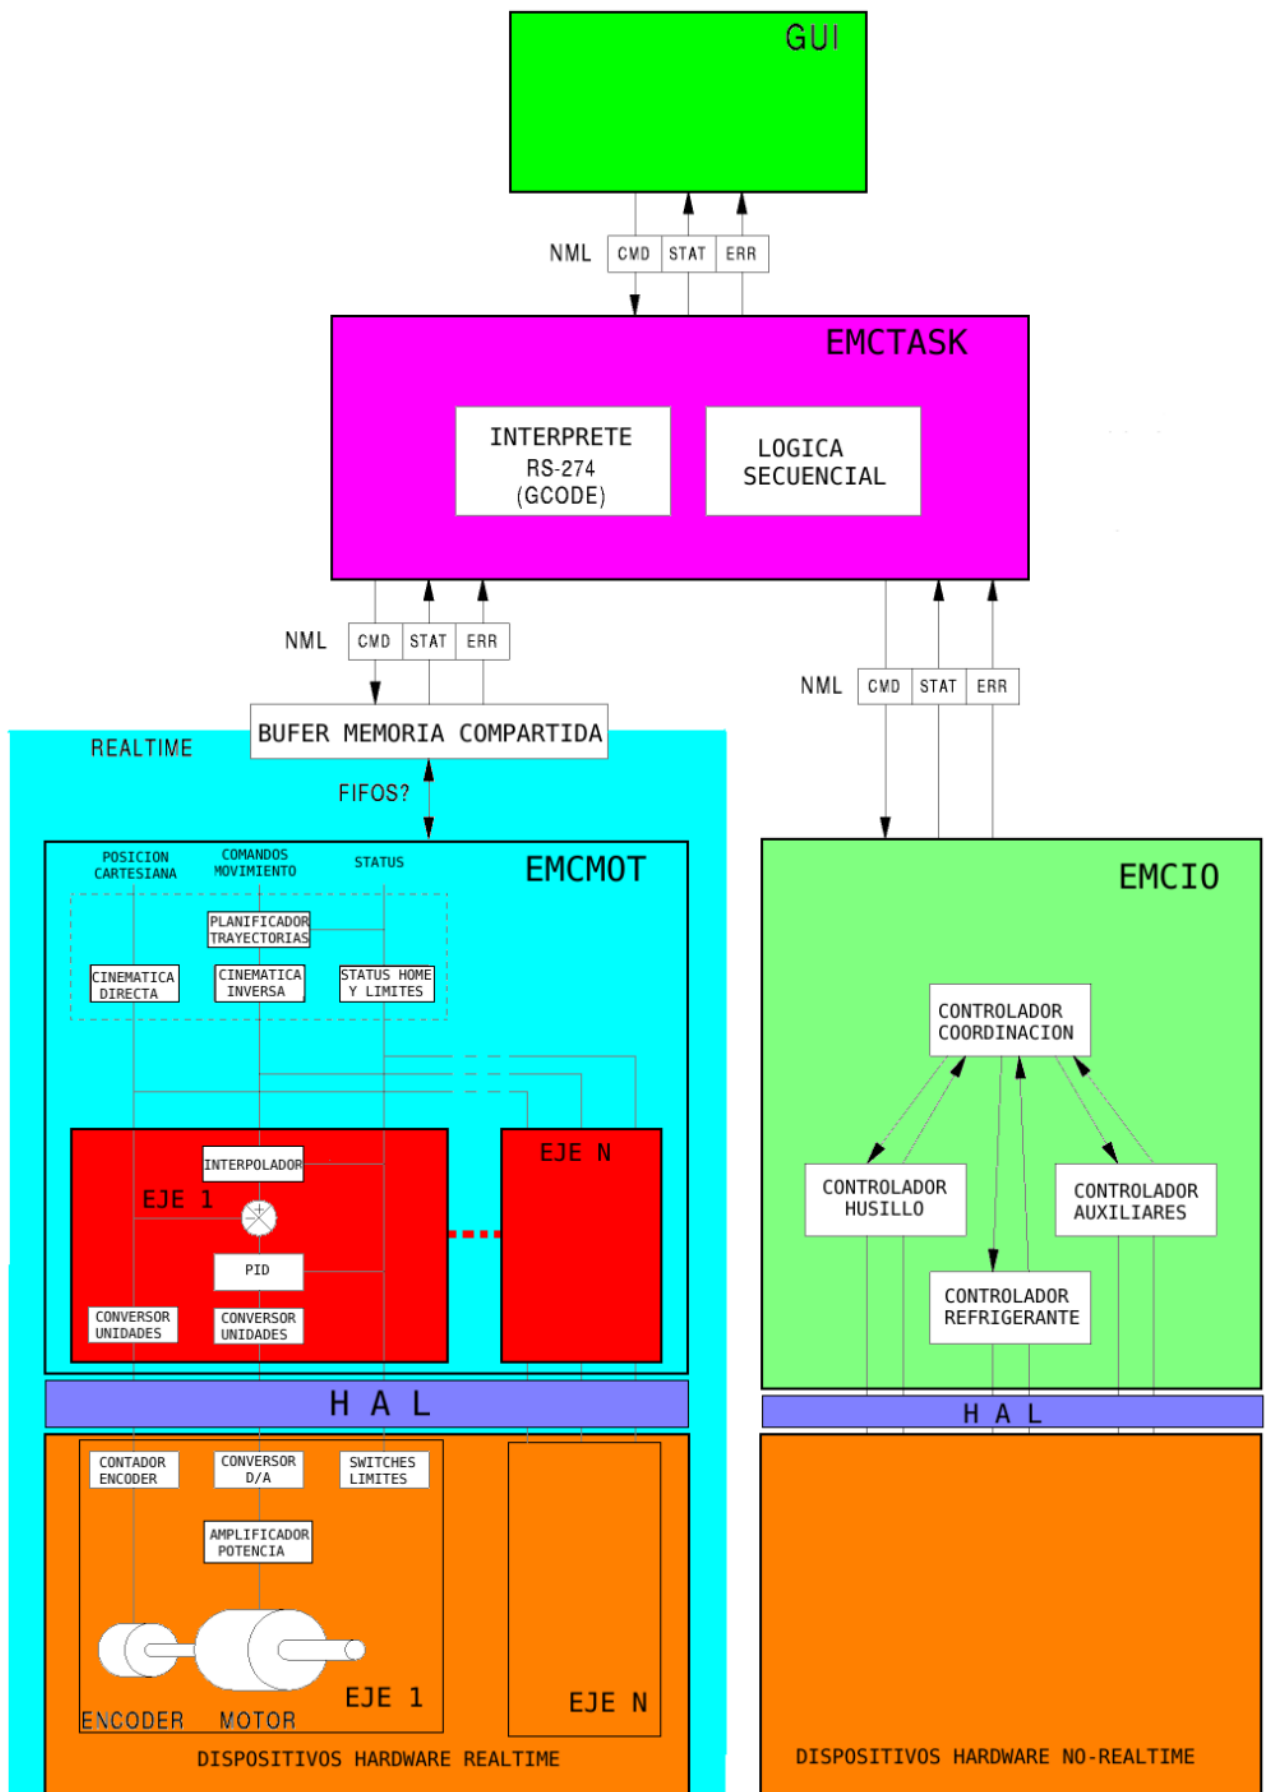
GUI

NML
| CMD | STAT | ERR |
|---|---|---|

EMCTASK

INTERPRETE RS-274 (GCODE)

LOGICA SECUENCIAL

NML
| CMD | STAT | ERR |
|---|---|---|

NML
| CMD | STAT | ERR |
|---|---|---|

REALTIME

BUFER MEMORIA COMPARTIDA

FIFOS?

EMCMOT

POSICION CARTESIANA

COMANDOS MOVIMIENTO

STATUS

PLANIFICADOR TRAYECTORIAS

CINEMATICA DIRECTA

CINEMATICA INVERSA

STATUS HOME Y LIMITES

INTERPOLADOR

EJE 1

PID

CONVERSOR UNIDADES

CONVERSOR UNIDADES

EJE N

EMCIO

CONTROLADOR COORDINACION

CONTROLADOR HUSILLO

CONTROLADOR AUXILIARES

CONTROLADOR REFRIGERANTE

H A L

H A L

CONTADOR ENCODER

CONVERSOR D/A

SWITCHES LIMITES

AMPLIFICADOR POTENCIA

ENCODER

MOTOR

EJE 1

EJE N

DISPOSITIVOS HARDWARE REALTIME

DISPOSITIVOS HARDWARE NO-REALTIME